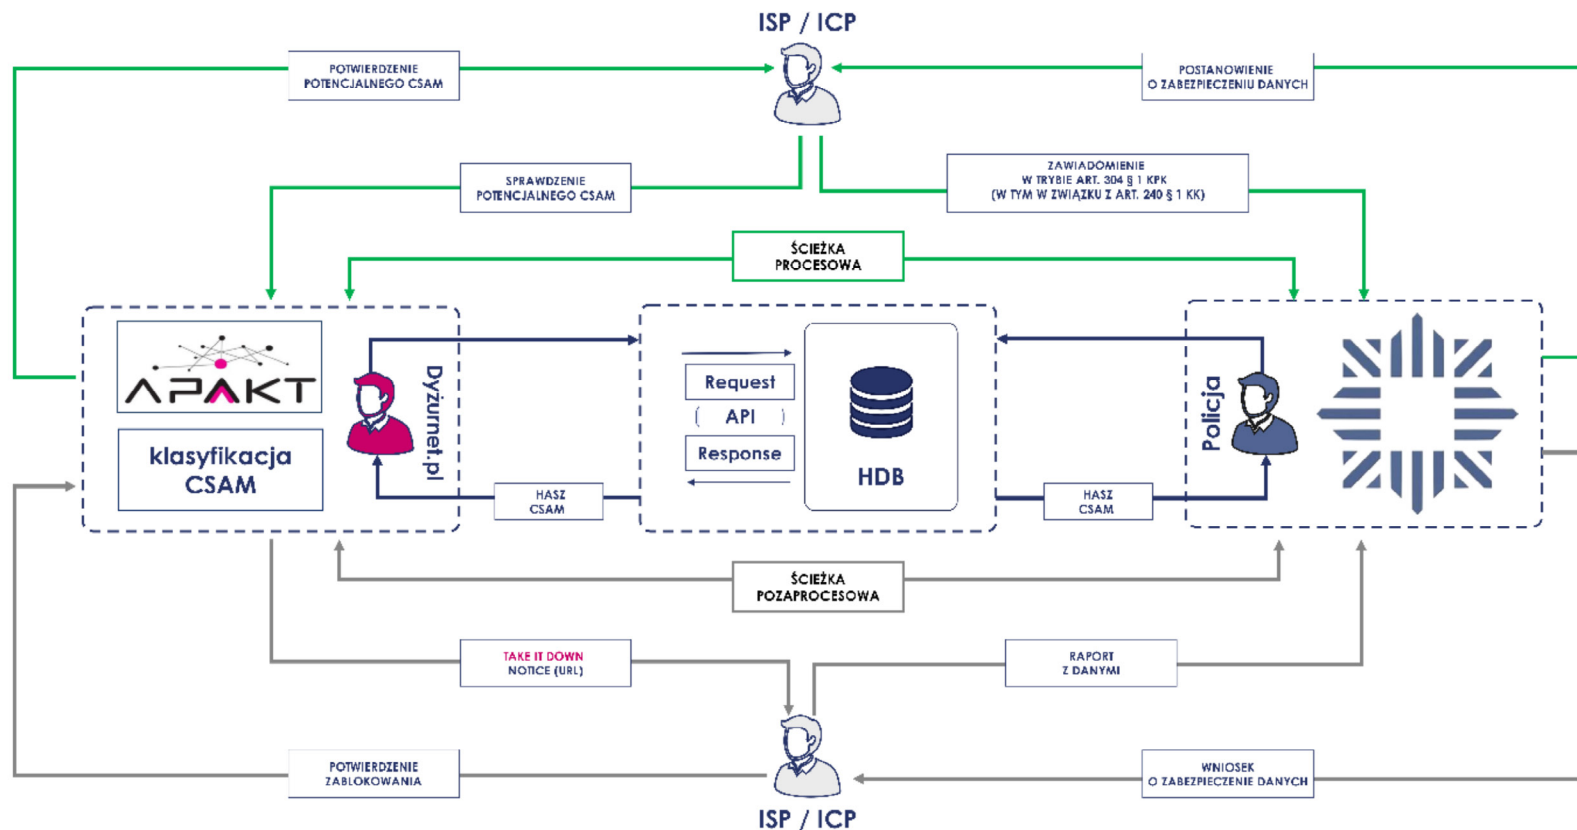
ISP / ICP

POTWIERDZENIE POTENCJALNEGO CSAM

POSTANOWIENIE O ZABEZPIECZENIU DANYCH

SPRAWDZENIE POTENCJALNEGO CSAM

ZAWIADOMIENIE W TRYBIE ART. 304 § 1 KPK (W TYM W ZWIĄZKU Z ART. 240 § 1 KK)

ŚCIEŻKA PROCESOWA

APAKT

klasyfikacja CSAM

Dyżurnet.pl

Request

API

Response

HDB

Policja

HASZ CSAM

HASZ CSAM

ŚCIEŻKA POZAPROCESOWA

TAKE IT DOWN NOTICE (URL)

RAPORT Z DANYMI

POTWIERDZENIE ZABLOKOWANIA

WNIOSEK O ZABEZPIECZENIE DANYCH

ISP / ICP